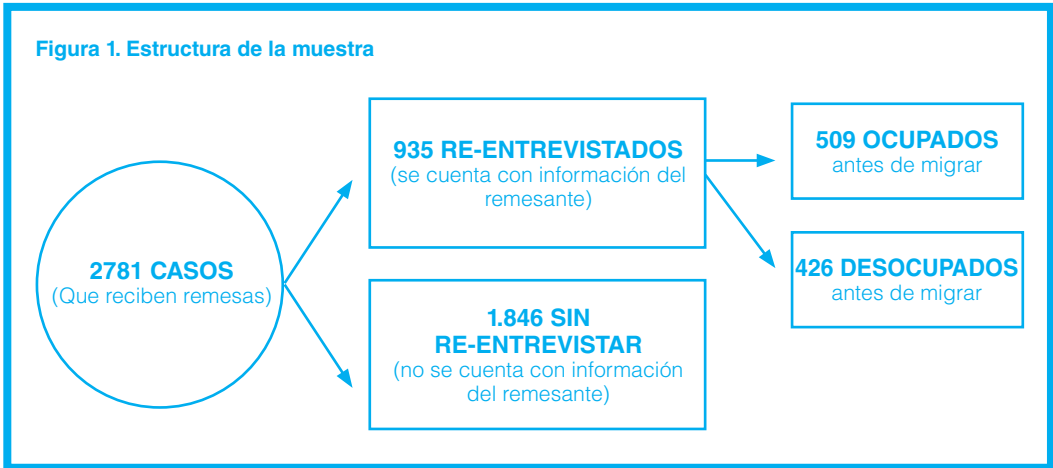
Figura 1. Estructura de la muestra

2781 CASOS
(Que reciben remesas)

935 RE-ENTREVISTADOS
(se cuenta con información del remesante)

1.846 SIN RE-ENTREVISTAR
(no se cuenta con información del remesante)

509 OCUPADOS
antes de migrar

426 DESOCUPADOS
antes de migrar